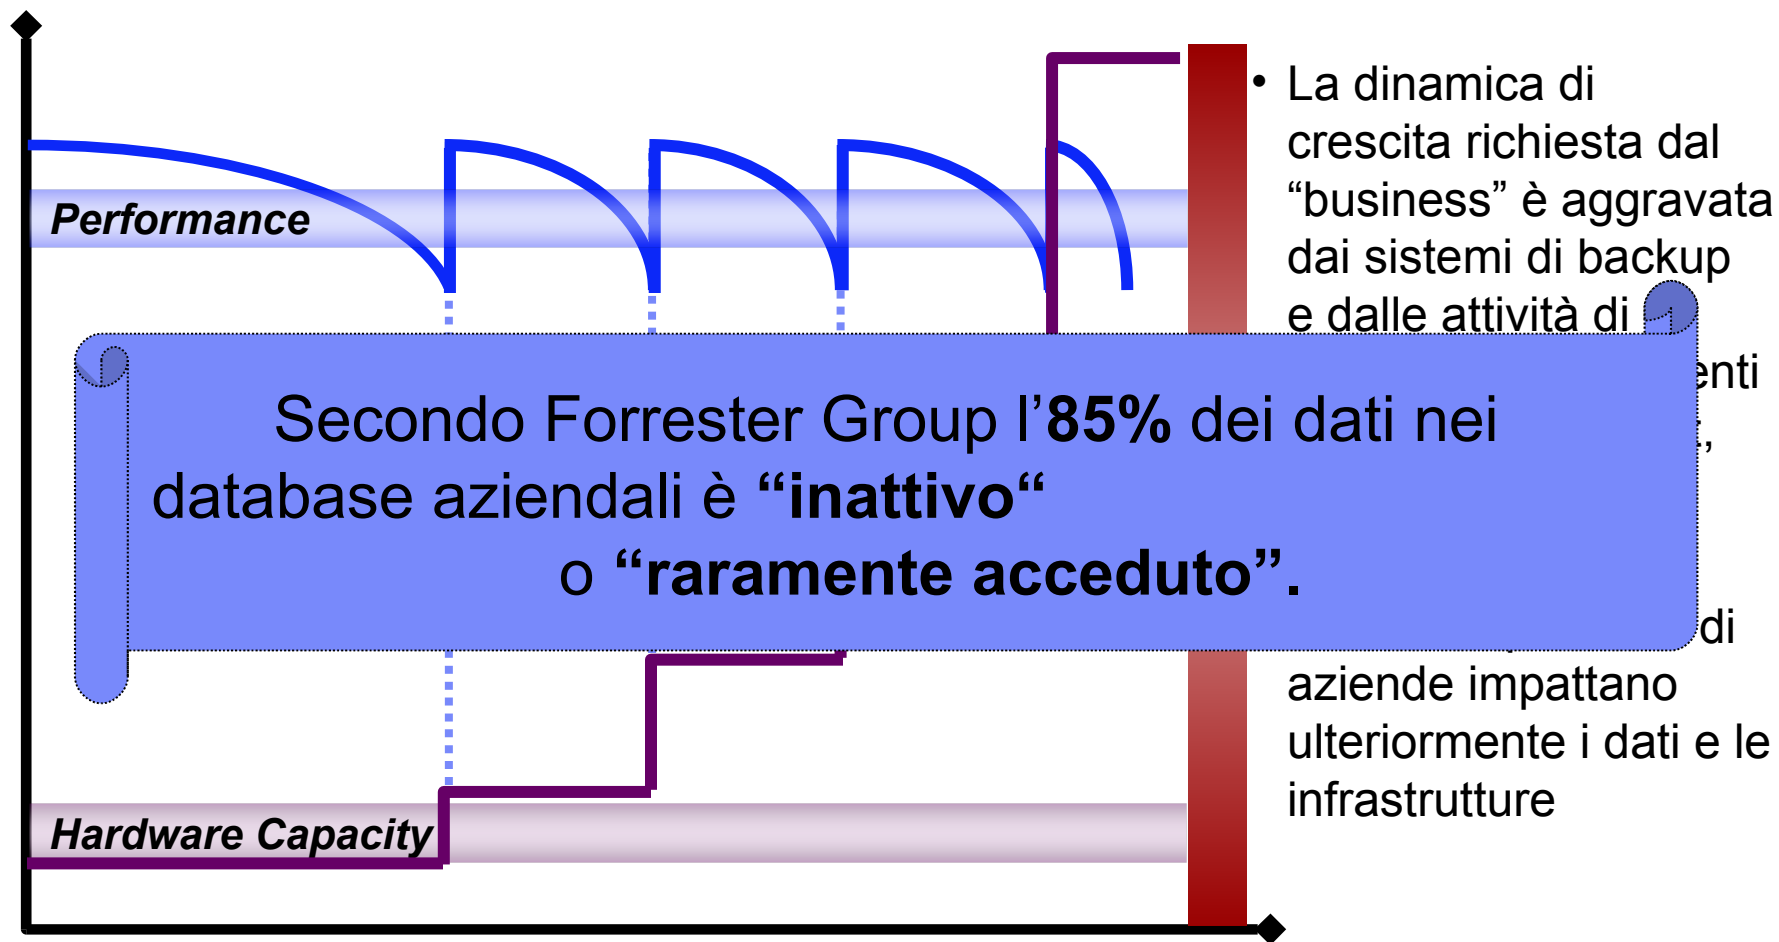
Performance

Hardware Capacity

• La dinamica di crescita richiesta dal “business” è aggravata dai sistemi di backup e dalle attività di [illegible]enti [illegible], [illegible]di aziende impattano ulteriormente i dati e le infrastrutture

Secondo Forrester Group l’**85%** dei dati nei database aziendali è **“inattivo“** o **“raramente acceduto”.**